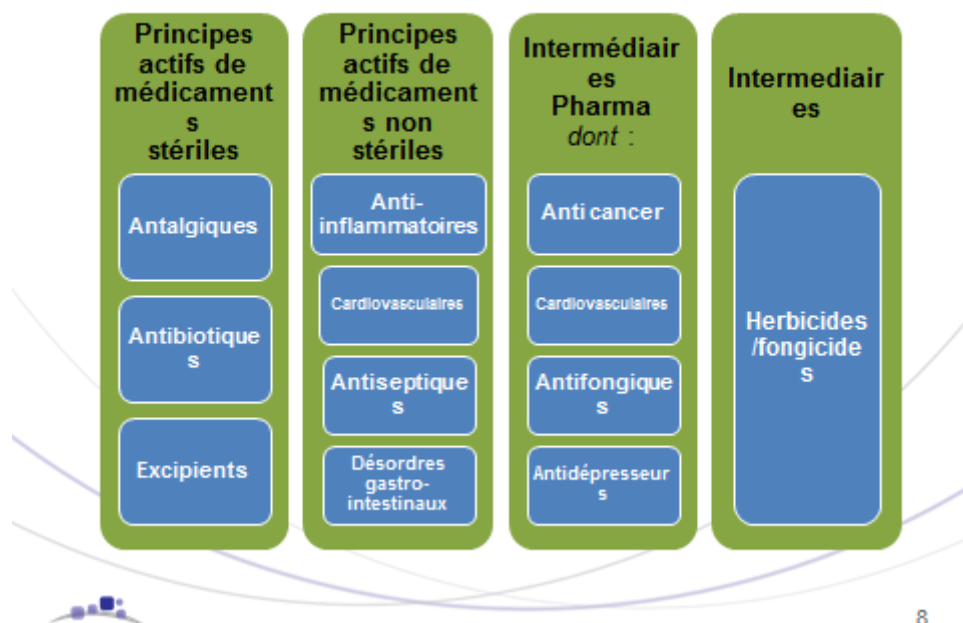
Principes actifs de médicaments stériles

Antalgiques

Antibiotiques

Excipients

Principes actifs de médicaments non stériles

Anti-inflammatoires

Cardiovasculaires

Antiseptiques

Désordres gastro-intestinaux

Intermédiaires Pharma *dont* :

Anti cancer

Cardiovasculaires

Antifongiques

Antidépresseurs

Intermediaires

Herbicides /fongicides

8